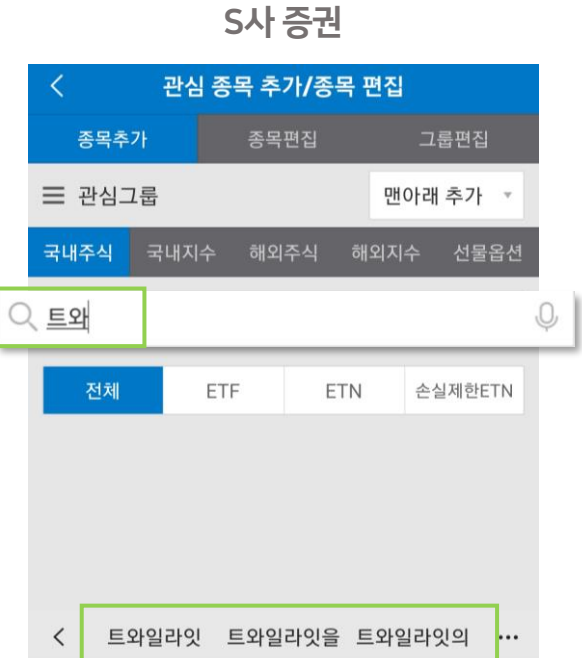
S사 증권

<

관심 종목 추가/종목 편집

종목추가 | 종목편집 | 그룹편집

관심그룹

맨아래 추가

국내주식 | 국내지수 | 해외주식 | 해외지수 | 선물옵션

트와

전체 | ETF | ETN | 손실제한ETN

<

트와일라잇 트와일라잇을 트와일라잇의

...